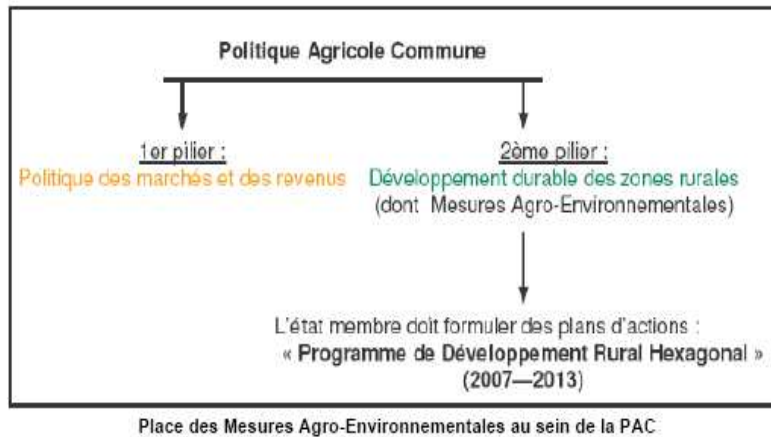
Politique Agricole Commune

1er pilier :
Politique des marchés et des revenus

2ème pilier :
Développement durable des zones rurales
(dont Mesures Agro-Environnementales)

L'état membre doit formuler des plans d'actions :
« Programme de Développement Rural Hexagonal »
(2007—2013)

Place des Mesures Agro-Environnementales au sein de la PAC